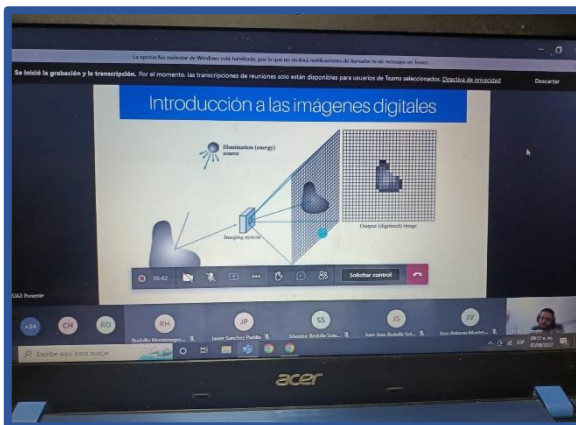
La opción No molestar de Windows está habilitada, por lo que no recibirá notificaciones de llamadas ni de mensajes en Teams.

Se inició la grabación y la transcripción. Por el momento, las transcripciones de reuniones solo están disponibles para usuarios de Teams seleccionados. Directiva de privacidad

Descartar

Introducción a las imágenes digitales

Illumination (energy) source

Imaging system

Output (digitized) image

16:42

Solicitar control

IDAS Presenter

+34

CH

RO

RH

Rodolfo Monteneg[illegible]

JP

Javier Sanchez Padilla

SS

Silvestre Sedeño Sola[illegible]

JS

Juan José Sedeño Sol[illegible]

JV

Jose Antonio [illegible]

Escribe aquí para buscar

acer